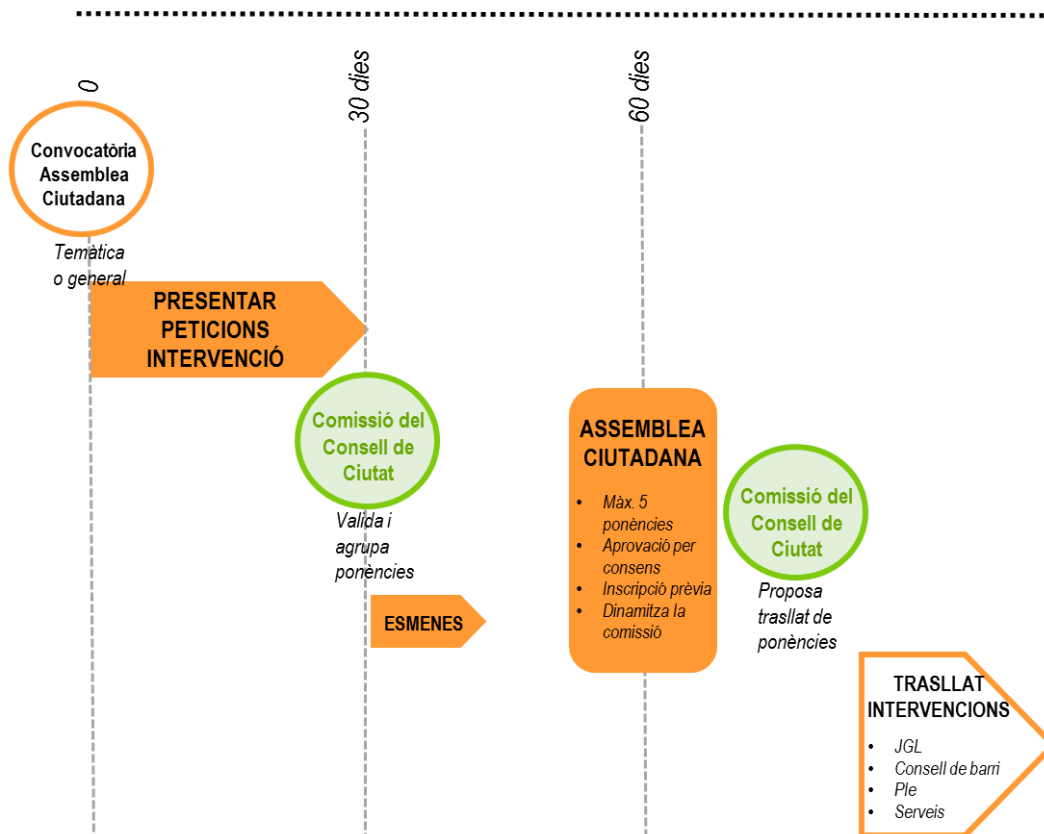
0

30 dies

60 dies

Convocatòria Assemblea Ciutadana

Temàtica o general

PRESENTAR PETICIONS INTERVENCIÓ

Comissió del Consell de Ciutat

Valida i agrupa ponències

ESMENES

ASSEMBLEA CIUTADANA

- Màx. 5 ponències
- Aprovació per consens
- Inscripció prèvia
- Dinamitza la comissió

Comissió del Consell de Ciutat

Proposa trasllat de ponències

TRASLLAT INTERVENCIONS

- JGL
- Consell de barri
- Ple
- Serveis